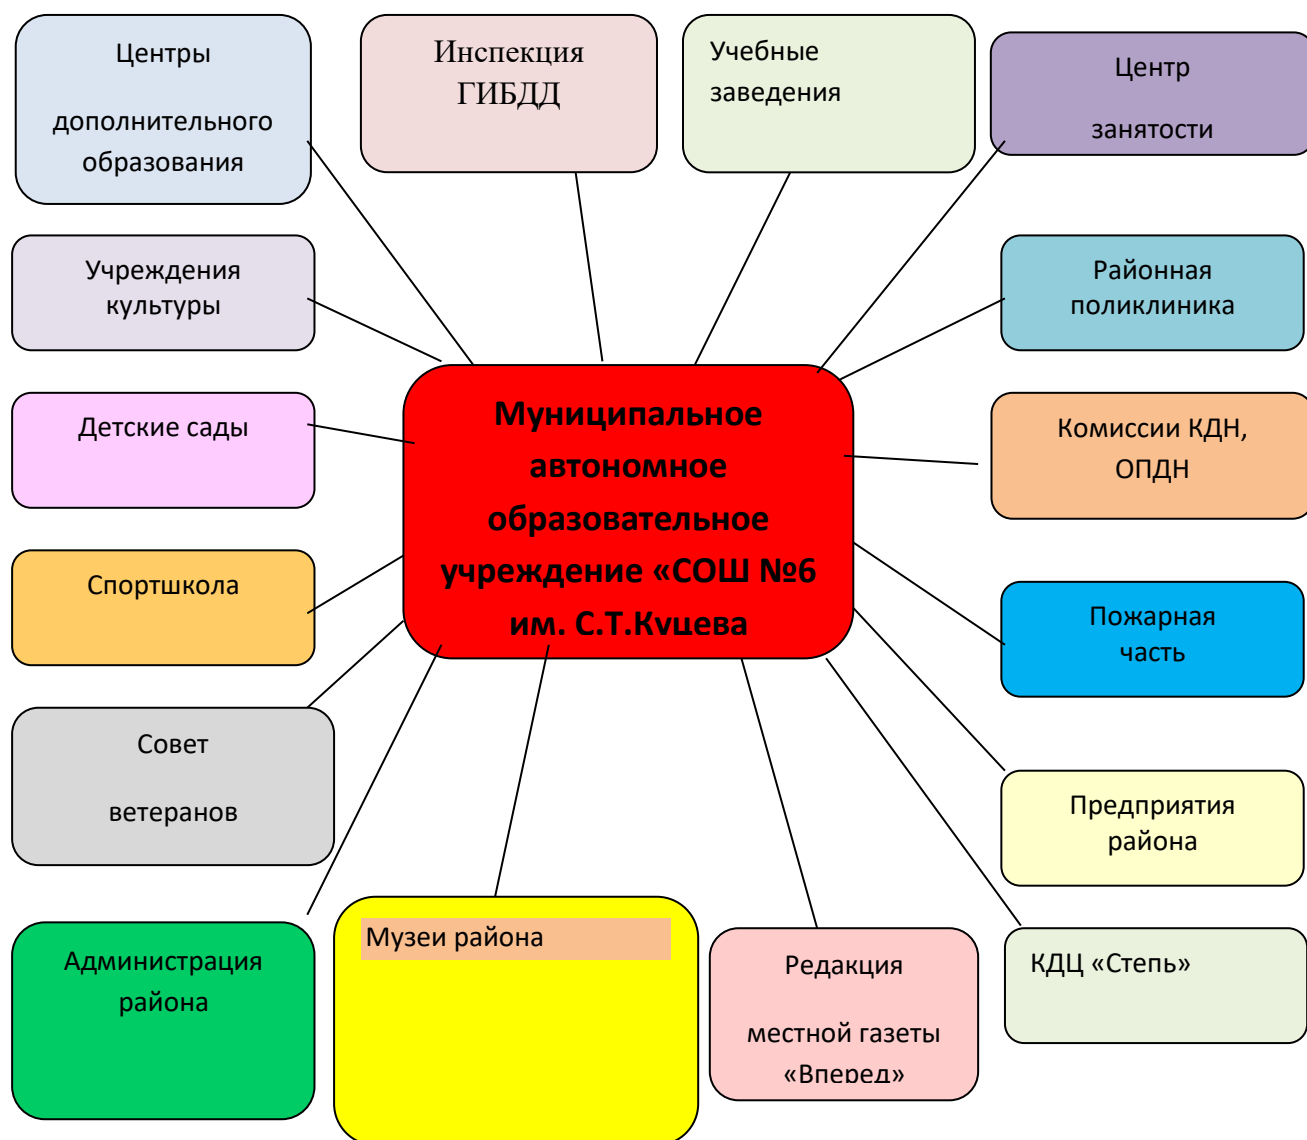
Центры

дополнительного образования

Инспекция ГИБДД

Учебные заведения

Центр

занятости

Учреждения культуры

Районная поликлиника

Детские сады

Муниципальное автономное образовательное учреждение «СОШ №6 им. С.Т.Куцева

Комиссии КДН, ОПДН

Спортшкола

Пожарная часть

Совет

ветеранов

Предприятия района

Администрация района

Музеи района

Редакция

местной газеты «Вперед»

КДЦ «Степь»